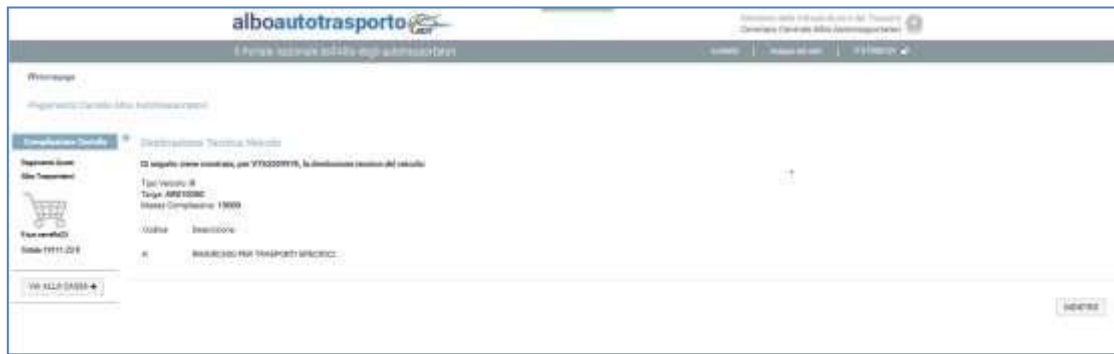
alboautotrasporto

Ministero delle Infrastrutture e dei Trasporti
Comitato Centrale Albo Autotrasportatori

Il Portale Nazionale dell'Albo degli autotrasportatori

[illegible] | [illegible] | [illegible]

Homepage

Pagamento Canale Albo Autotrasportatori

Compilazione Carrello

Pagamento Quote
Albo Trasportatori

Voce carrello(0)
Totale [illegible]

VAI ALLA CASSA

Destinazione Tecnica Veicolo

Di seguito viene mostrata, per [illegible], la destinazione tecnica del veicolo

Tipo Veicolo: R
Targa: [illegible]
Massa Complessiva: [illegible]

| Codice | Descrizione |
|---|---|
| R | RIMORCHIO PER TRASPORTI SPECIFICI |

INDIETRO